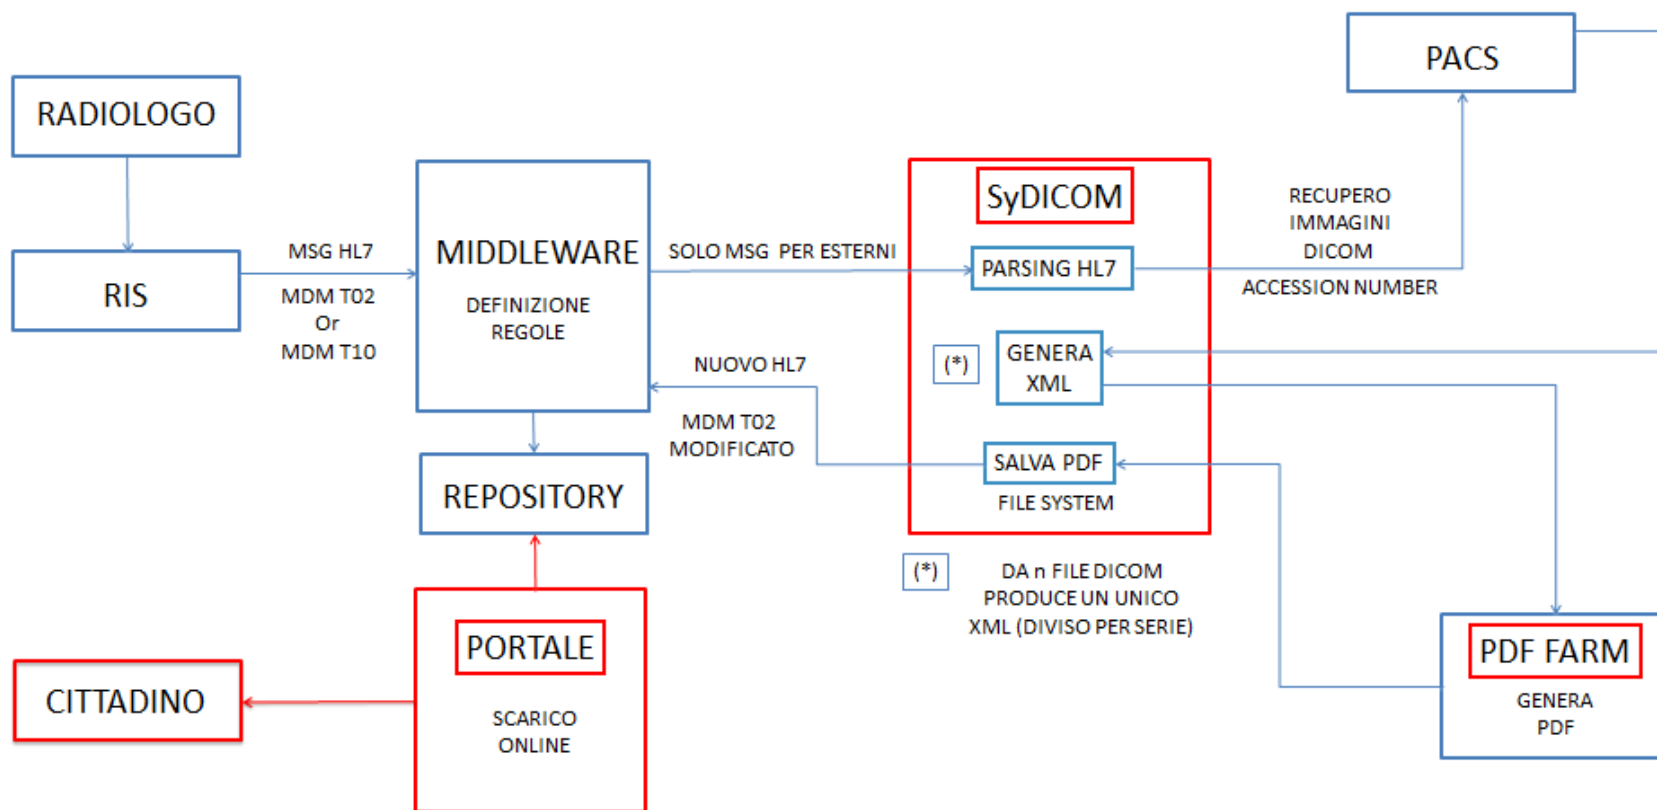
PACS

RADIOLOGO

RIS

MSG HL7

MDM T02
Or
MDM T10

MIDDLEWARE

DEFINIZIONE
REGOLE

SOLO MSG PER ESTERNI

SyDICOM

PARSING HL7

RECUPERO
IMMAGINI
DICOM

ACCESSION NUMBER

NUOVO HL7

(*)

GENERA
XML

MDM T02
MODIFICATO

SALVA PDF

FILE SYSTEM

REPOSITORY

(*)

DA n FILE DICOM
PRODUCE UN UNICO
XML (DIVISO PER SERIE)

PORTALE

SCARICO
ONLINE

CITTADINO

PDF FARM

GENERA
PDF